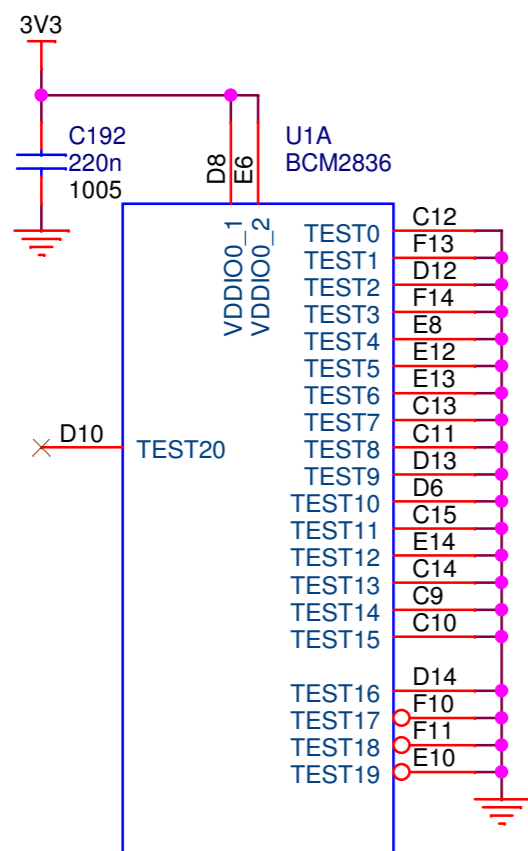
3V3

C192
220n
1005

D8
E6

U1A
BCM2836

VDDIO0_1
VDDIO0_2

D10
TEST20

TEST0 C12
TEST1 F13
TEST2 D12
TEST3 F14
TEST4 E8
TEST5 E12
TEST6 E13
TEST7 C13
TEST8 C11
TEST9 D13
TEST10 D6
TEST11 C15
TEST12 E14
TEST13 C14
TEST14 C9
TEST15 C10
TEST16 D14
TEST17 F10
TEST18 F11
TEST19 E10